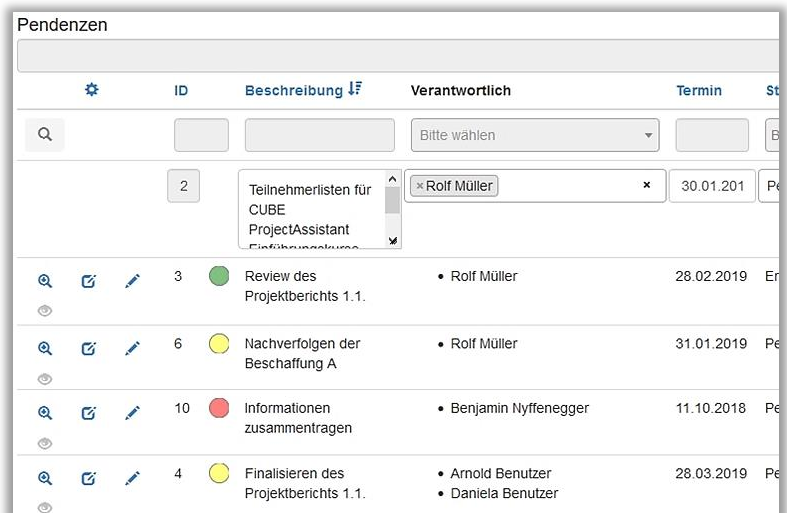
Pendenzen

| | ID | Beschreibung | Verantwortlich | Termin | St |
|---|---|---|---|---|---|
| | | | Bitte wählen | | B |
| | 2 | Teilnehmerlisten für CUBE ProjectAssistant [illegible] | × Rolf Müller × | 30.01.201 | Pe |
| | 3 | Review des Projektberichts 1.1. | • Rolf Müller | 28.02.2019 | Er |
| | 6 | Nachverfolgen der Beschaffung A | • Rolf Müller | 31.01.2019 | Pe |
| | 10 | Informationen zusammentragen | • Benjamin Nyffenegger | 11.10.2018 | Pe |
| | 4 | Finalisieren des Projektberichts 1.1. | • Arnold Benutzer • Daniela Benutzer | 28.03.2019 | Pe |